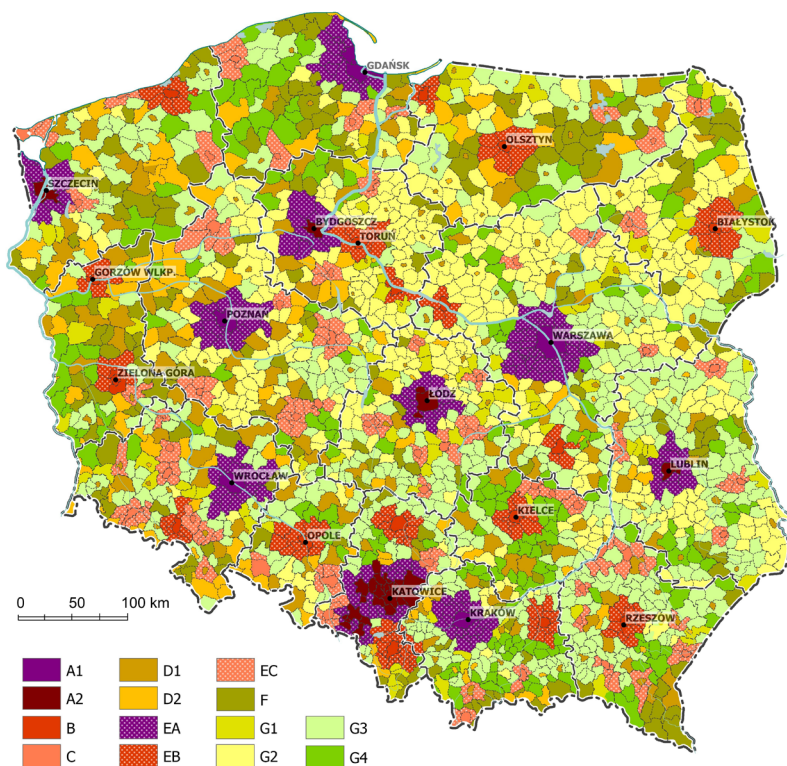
GDAŃSK
OLSZTYN
SZCZECIN
BYDGOSZCZ
TORUŃ
BIAŁYSTOK
GORZÓW WLKP.
POZNAŃ
WARSZAWA
ZIELONA GÓRA
ŁÓDŹ
LUBLIN
WROCŁAW
KIELCE
OPOLE
KATOWICE
KRAKÓW
RZESZÓW

0 50 100 km

A1
A2
B
C
D1
D2
EA
EB
EC
F
G1
G2
G3
G4